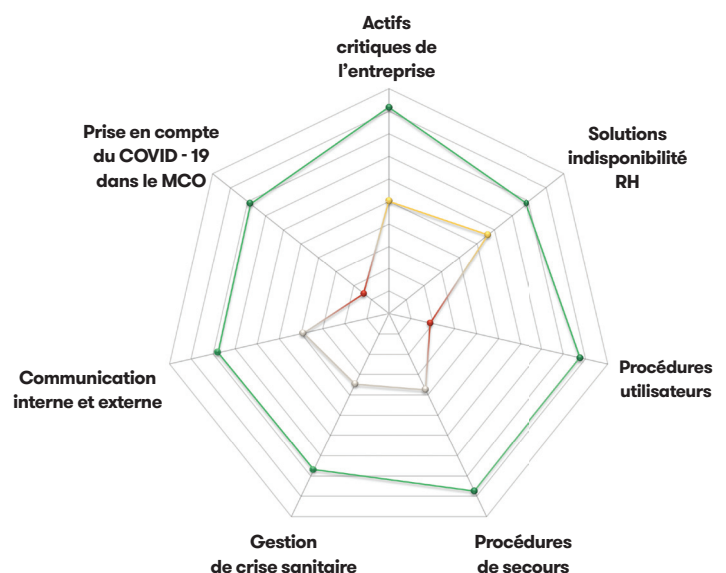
Actifs critiques de l'entreprise

Solutions indisponibilité RH

Procédures utilisateurs

Procédures de secours

Gestion de crise sanitaire

Communication interne et externe

Prise en compte du COVID - 19 dans le MCO